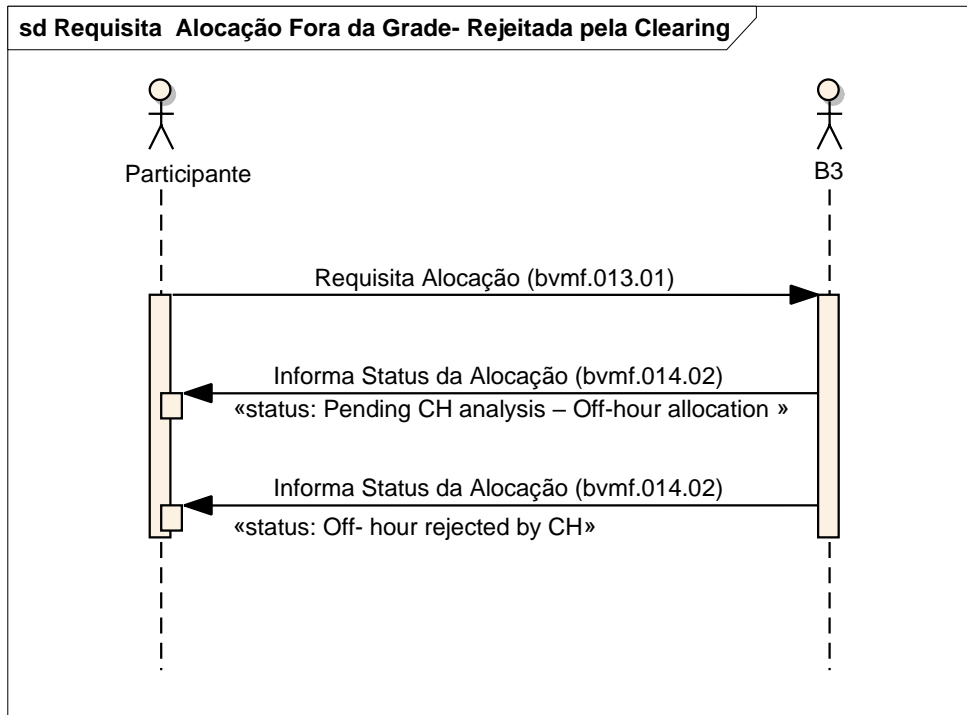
sd Requisita  Alocação Fora da Grade- Rejeitada pela Clearing

Participante

B3

Requisita Alocação (bvmf.013.01)

Informa Status da Alocação (bvmf.014.02)
«status: Pending CH analysis – Off-hour allocation »

Informa Status da Alocação (bvmf.014.02)
«status: Off- hour rejected by CH»